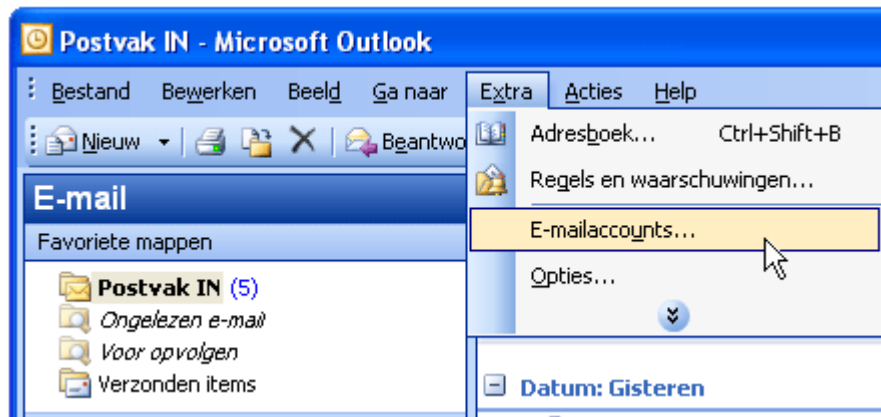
Postvak IN - Microsoft Outlook

Bestand Bewerken Beeld Ga naar Extra Acties Help

Nieuw Beantwo

E-mail

Favoriete mappen

Postvak IN (5)
Ongelezen e-mail
Voor opvolgen
Verzonden items

Adresboek... Ctrl+Shift+B
Regels en waarschuwingen...
E-mailaccounts...
Opties...

Datum: Gisteren